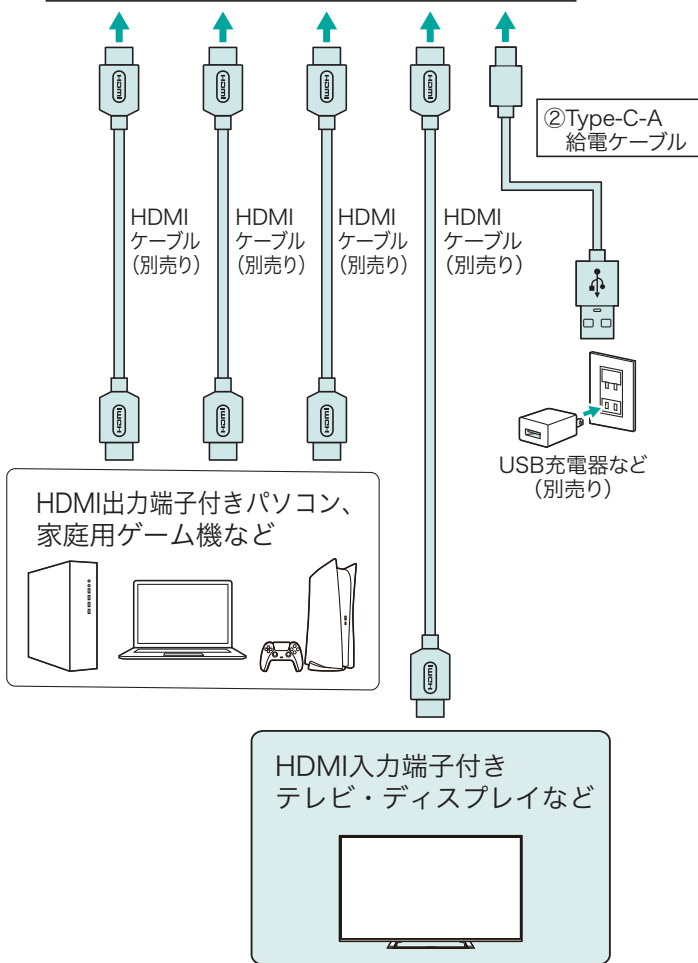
②Type-C-A
給電ケーブル

HDMI
ケーブル
(別売り)

HDMI
ケーブル
(別売り)

HDMI
ケーブル
(別売り)

HDMI
ケーブル
(別売り)

USB充電器など
(別売り)

HDMI出力端子付きパソコン、
家庭用ゲーム機など

HDMI入力端子付き
テレビ・ディスプレイなど